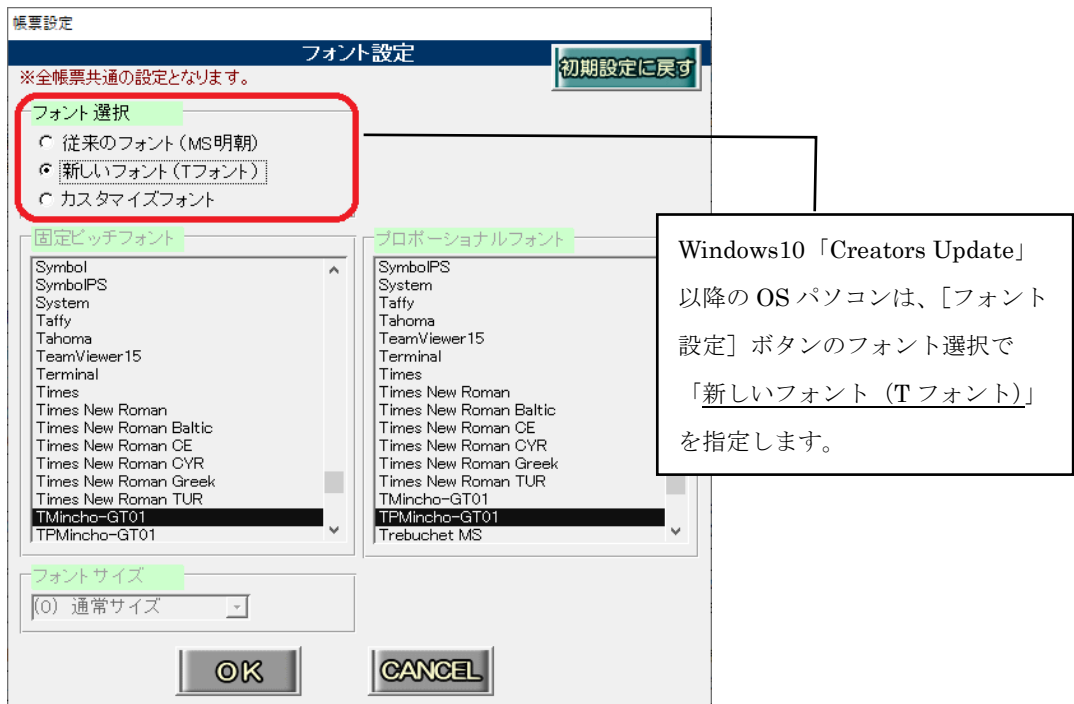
帳票設定

フォント設定

※全帳票共通の設定となります。

初期設定に戻す

フォント選択
従来のフォント（MS明朝）
新しいフォント（Tフォント）
カスタマイズフォント

固定ピッチフォント
Symbol
SymbolPS
System
Taffy
Tahoma
TeamViewer15
Terminal
Times
Times New Roman
Times New Roman Baltic
Times New Roman CE
Times New Roman CYR
Times New Roman Greek
Times New Roman TUR
TMincho-GT01
TPMincho-GT01

プロポーショナルフォント
SymbolPS
System
Taffy
Tahoma
TeamViewer15
Terminal
Times
Times New Roman
Times New Roman Baltic
Times New Roman CE
Times New Roman CYR
Times New Roman Greek
Times New Roman TUR
TMincho-GT01
TPMincho-GT01
Trebuchet MS

フォントサイズ
(0) 通常サイズ

OK

CANCEL

Windows10「Creators Update」以降のOSパソコンは、［フォント設定］ボタンのフォント選択で「新しいフォント（Tフォント）」を指定します。